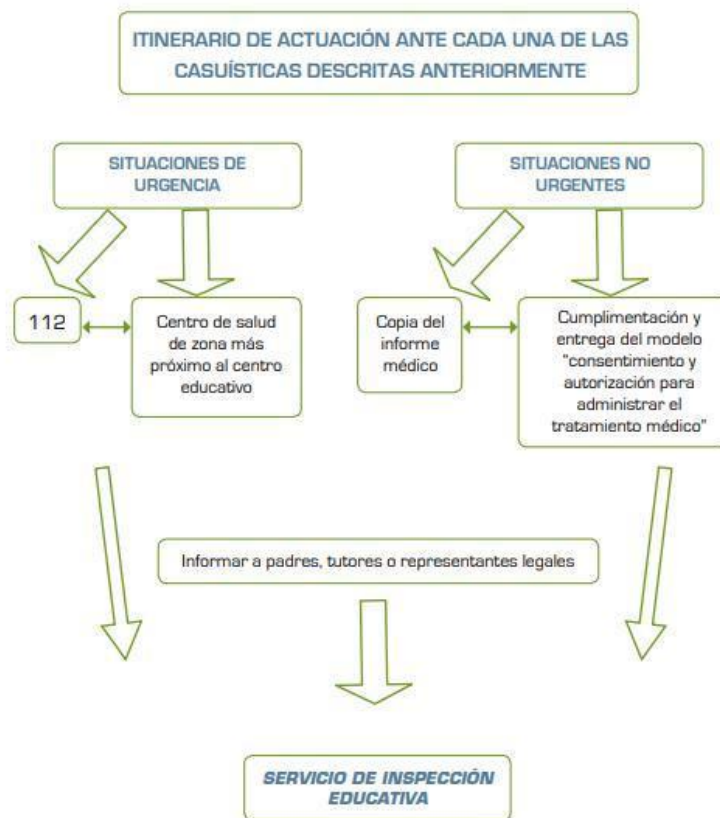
ITINERARIO DE ACTUACIÓN ANTE CADA UNA DE LAS CASUÍSTICAS DESCRITAS ANTERIORMENTE

SITUACIONES DE URGENCIA

SITUACIONES NO URGENTES

112

Centro de salud de zona más próximo al centro educativo

Copia del informe médico

Cumplimentación y entrega del modelo "consentimiento y autorización para administrar el tratamiento médico"

Informar a padres, tutores o representantes legales

SERVICIO DE INSPECCIÓN EDUCATIVA